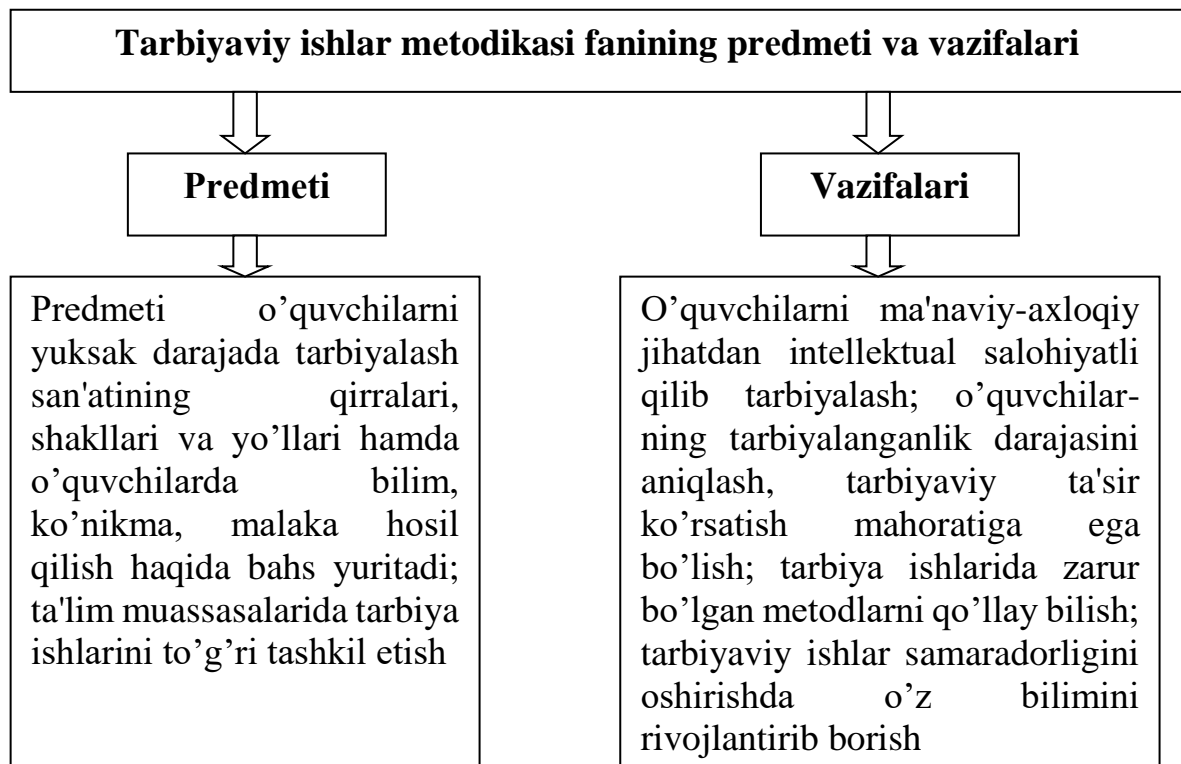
Tarbiyaviy ishlar metodikasi fanining predmeti va vazifalari

Predmeti

Vazifalari

Predmeti o’quvchilarni yuksak darajada tarbiyalash san'atining qirralari, shakllari va yo’llari hamda o’quvchilarda bilim, ko’nikma, malaka hosil qilish haqida bahs yuritadi; ta'lim muassasalarida tarbiya ishlarini to’g’ri tashkil etish

O’quvchilarni ma'naviy-axloqiy jihatdan intellektual salohiyatli qilib tarbiyalash; o’quvchilarning tarbiyalanganlik darajasini aniqlash, tarbiyaviy ta'sir ko’rsatish mahoratiga ega bo’lish; tarbiya ishlarida zarur bo’lgan metodlarni qo’llay bilish; tarbiyaviy ishlar samaradorligini oshirishda o’z bilimini rivojlantirib borish